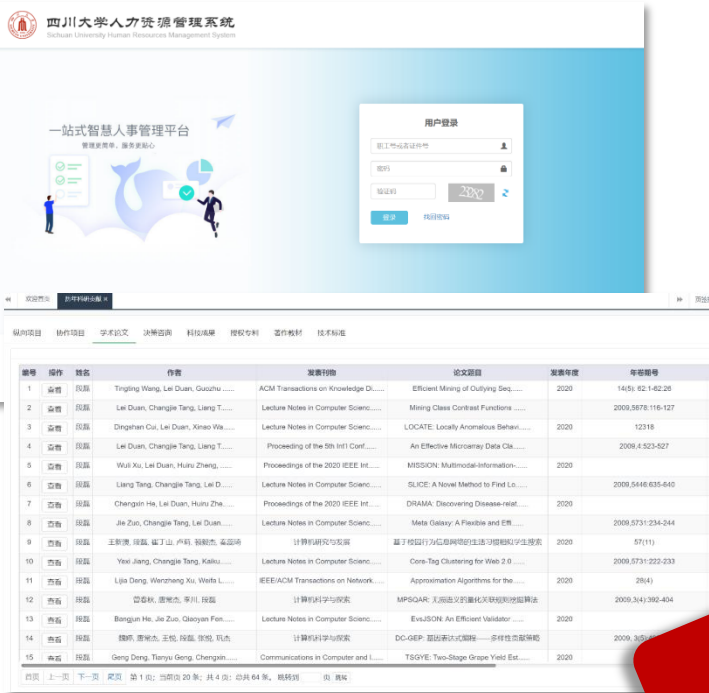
四川大学人力资源管理系统
Sichuan University Human Resources Management System

一站式智慧人事管理平台
管理更简单，服务更贴心

用户登录
职工号或者证件号
密码
验证码
登录
找回密码

欢迎首页 历年科研业绩 ×

纵向项目 横向项目 学术论文 决策咨询 科技成果 授权专利 著作教材 技术标准

| 序号 | 操作 | 姓名 | 作者 | 发表刊物 | 论文题目 | 发表年度 | 年卷期号 |
|---|---|---|---|---|---|---|---|
| 1 | 查看 | 段磊 | Tingting Wang, Lei Duan, Guozhu ...... | ACM Transactions on Knowledge Di...... | Efficient Mining of Outlying Seq...... | 2020 | 14(5): 62:1-62:26 |
| 2 | 查看 | 段磊 | Lei Duan, Changjie Tang, Liang T...... | Lecture Notes in Computer Scienc...... | Mining Class Contrast Functions ...... | | 2009,5678:116-127 |
| 3 | 查看 | 段磊 | Dingshan Cui, Lei Duan, Xinao Wa...... | Lecture Notes in Computer Scienc...... | LOCATE: Locally Anomalous Behavi...... | 2020 | 12318 |
| 4 | 查看 | 段磊 | Lei Duan, Changjie Tang, Liang T...... | Proceeding of the 5th Int'l Conf...... | An Effective Microarray Data Cla...... | | 2009,4:523-527 |
| 5 | 查看 | 段磊 | Wuli Xu, Lei Duan, Huiru Zheng,...... | Proceedings of the 2020 IEEE Int...... | MISSION: Multimodal-Information-...... | 2020 | |
| 6 | 查看 | 段磊 | Liang Tang, Changjie Tang, Lei D...... | Lecture Notes in Computer Scienc...... | SLICE: A Novel Method to Find Lo...... | | 2009,5446:635-640 |
| 7 | 查看 | 段磊 | Chengxin He, Lei Duan, Huiru Zhe...... | Proceedings of the 2020 IEEE Int...... | DRAMA: Discovering Disease-relat...... | 2020 | |
| 8 | 查看 | 段磊 | Jie Zuo, Changjie Tang, Lei Duan...... | Lecture Notes in Computer Scienc...... | Meta Galaxy: A Flexible and Effi...... | | 2009,5731:234-244 |
| 9 | 查看 | 段磊 | 王新捷, 段磊, 霍丁山, 卢莉, 骆毅杰, 秦蕊琦 | 计算机研究与发展 | 基于校园行为信息网络的生活习惯和学生搜索 | 2020 | 57(11) |
| 10 | 查看 | 段磊 | Yexi Jiang, Changjie Tang, Kaiku...... | Lecture Notes in Computer Scienc...... | Core-Tag Clustering for Web 2.0 ...... | | 2009,5731:222-233 |
| 11 | 查看 | 段磊 | Lijia Deng, Wenzheng Xu, Weifa L...... | IEEE/ACM Transactions on Network...... | Approximation Algorithms for the...... | 2020 | 28(4) |
| 12 | 查看 | 段磊 | 曾春秋, 唐常杰, 李川, 段磊 | 计算机科学与探索 | MPSQAR: 无指定义的量化关联规则挖掘算法 | | 2009,3(4):392-404 |
| 13 | 查看 | 段磊 | Bongjun He, Jie Zuo, Qiaoyan Fen...... | Lecture Notes in Computer Scienc...... | EvsJSON: An Efficient Validator ...... | 2020 | |
| 14 | 查看 | 段磊 | 魏晓, 唐常杰, 王悦, 段磊, 张旭, 邓杰 | 计算机科学与探索 | DC-GEP: 基因表达式编程——多样性否能策略 | | 2009, 3(5 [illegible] |
| 15 | 查看 | 段磊 | Geng Deng, Tianyu Geng, Chengxin...... | Communications in Computer and I...... | TSGYE: Two-Stage Grape Yield Est...... | 2020 | |

首页 上一页 下一页 尾页 第 1 页; 当前 20 条; 共 4 页; 总共 64 条。 跳转到 页 跳转